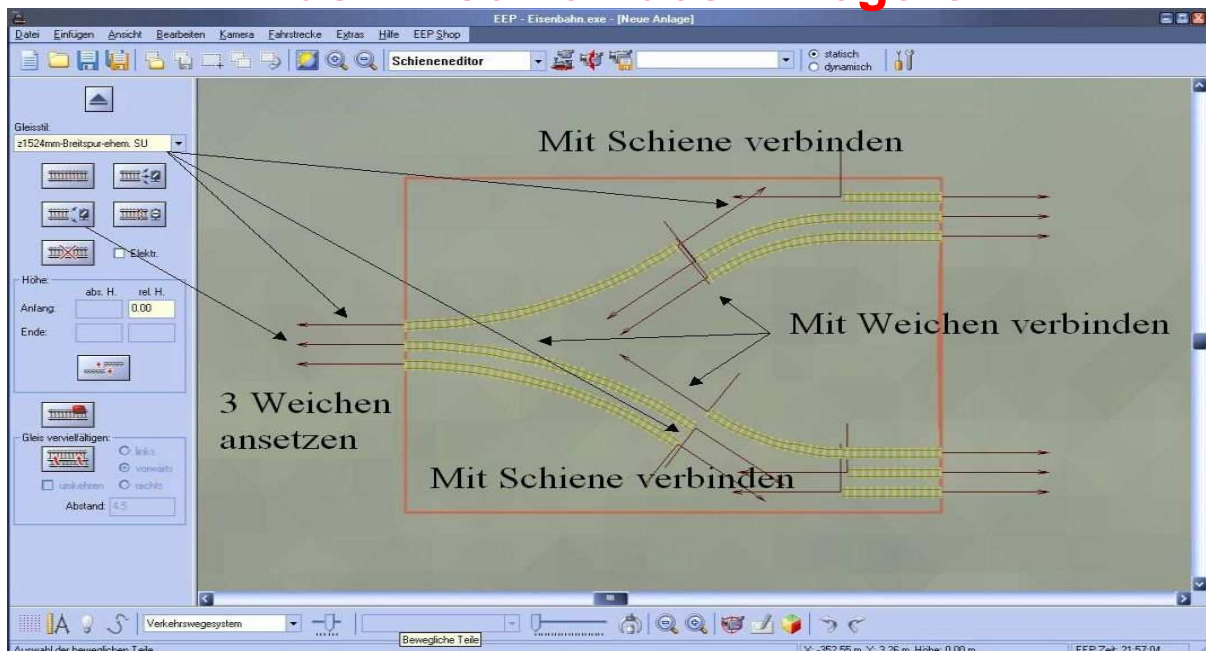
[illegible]

EEP - Eisenbahn.exe - [Neue Anlage]

Datei Einfügen Ansicht Bearbeiten Kamera Fahrstrecke Extras Hilfe EEP Shop

Schieneneditor

statisch
dynamisch

Gleisstil:
z1524mm-Breitspur-ehem. SU

Elektr.

Höhe:
abs. H. rel. H.
Anfang: 0.00
Ende:

Gleis vervielfältigen:
links
vorwärts
umkehren
rechts
Abstand: 4.5

Mit Schiene verbinden

Mit Weichen verbinden

3 Weichen ansetzen

Mit Schiene verbinden

Verkehrswegesystem

Bewegliche Teile

Auswahl der beweglichen Teile

X: -352.55 m Y: 3.26 m Höhe: 0.00 m

EEP Zeit: 21:57:04